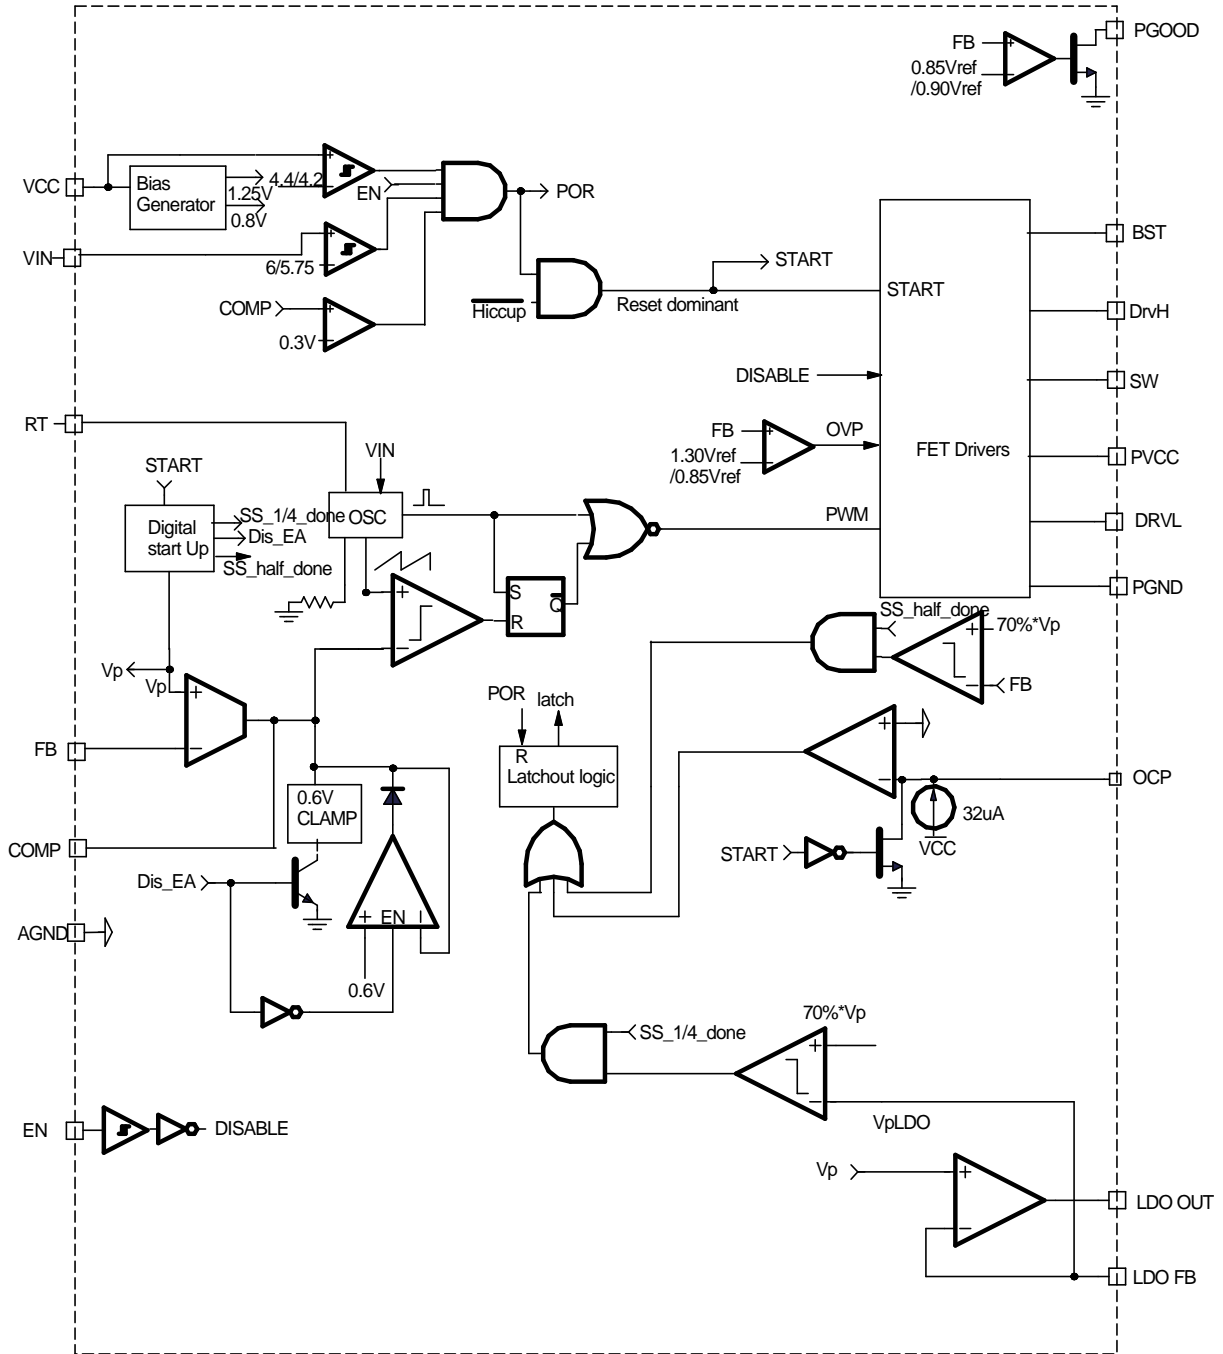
FB
0.85Vref
/0.90Vref
PGOOD

VCC
Bias Generator
4.4/4.2
1.25V
0.8V
EN
POR
VIN
6/5.75
COMP
0.3V
Hiccup
Reset dominant
START
START
BST
DrvH
DISABLE
SW
RT
VIN
FB
1.30Vref
/0.85Vref
OVP
FET Drivers
PVCC
START
Digital start Up
SS_1/4_done
Dis_EA
SS_half_done
OSC
PWM
DRVL
S
R
Q
PGND
SS_half_done
70%*Vp
FB
Vp
Vp
POR
latch
R
Latchout logic
FB
OCP
32uA
0.6V CLAMP
COMP
START
VCC
Dis_EA
EN
AGND
0.6V
SS_1/4_done
70%*Vp
EN
DISABLE
VpLDO
Vp
LDO OUT
LDO FB